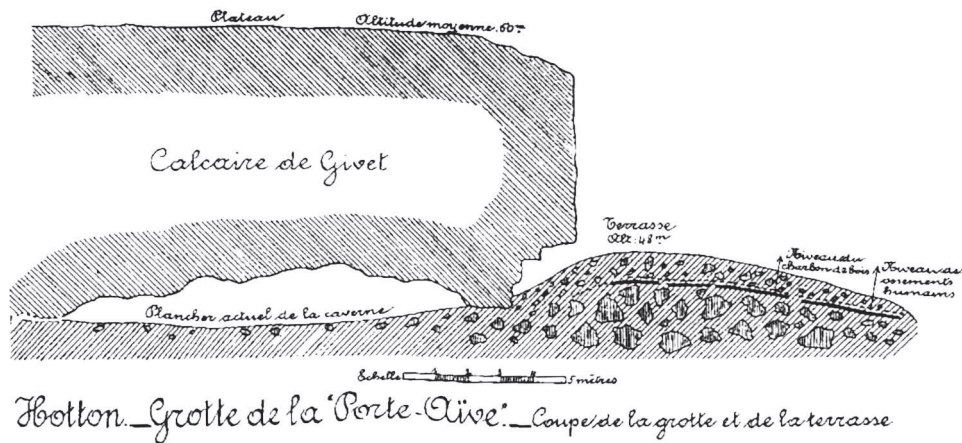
Plateau Altitude moyenne. 60m

Calcaire de Givet

Terrasse Alt: 48m

Niveau du charbon de bois

Niveau des ossements humains

Plancher actuel de la caverne

Echelle 5 mètres

Hotton_Grotte de la "Porte-Aïve"._Coupe de la grotte et de la terrasse